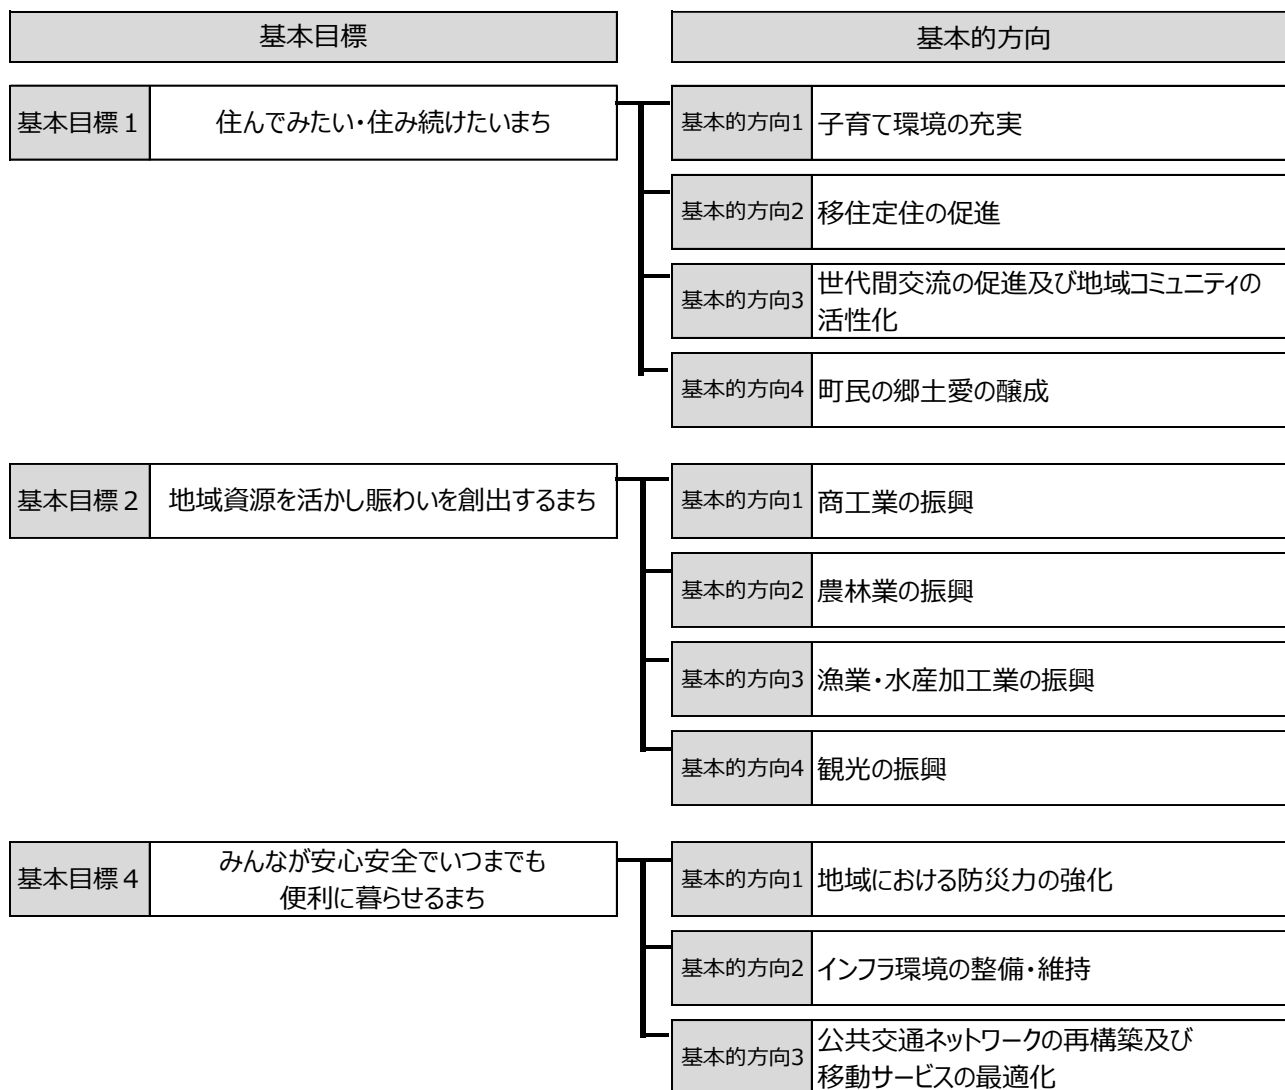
基本目標

基本的方向

基本目標 1　住んでみたい・住み続けたいまち

基本的方向1　子育て環境の充実

基本的方向2　移住定住の促進

基本的方向3　世代間交流の促進及び地域コミュニティの活性化

基本的方向4　町民の郷土愛の醸成

基本目標 2　地域資源を活かし賑わいを創出するまち

基本的方向1　商工業の振興

基本的方向2　農林業の振興

基本的方向3　漁業・水産加工業の振興

基本的方向4　観光の振興

基本目標 4　みんなが安心安全でいつまでも便利に暮らせるまち

基本的方向1　地域における防災力の強化

基本的方向2　インフラ環境の整備・維持

基本的方向3　公共交通ネットワークの再構築及び移動サービスの最適化